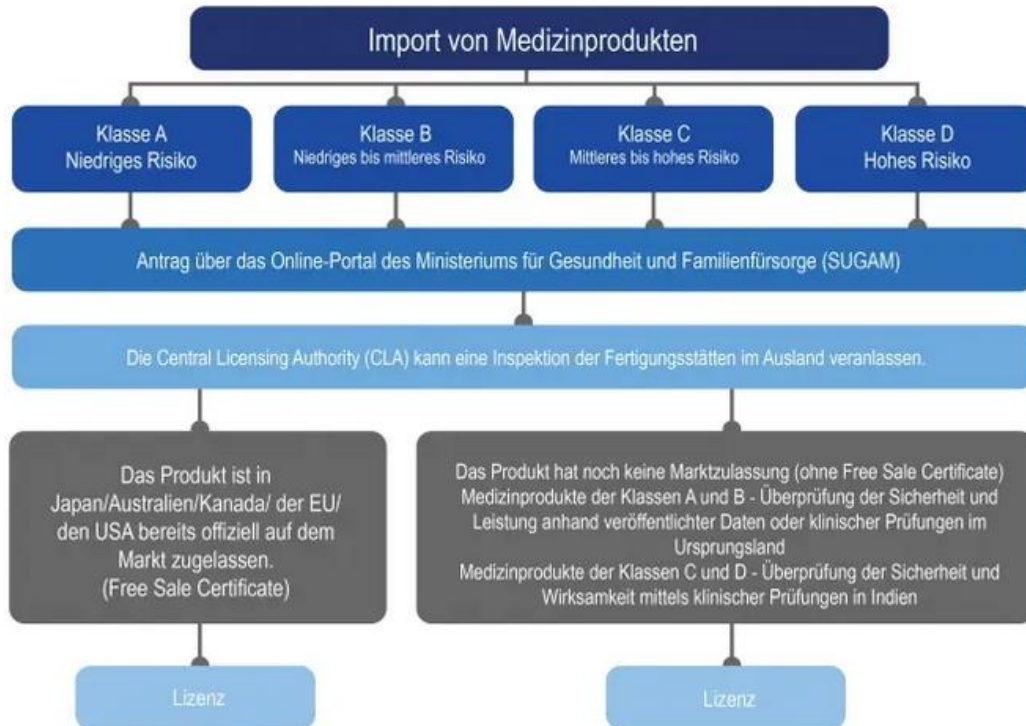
Import von Medizinprodukten

Klasse A
Niedriges Risiko

Klasse B
Niedriges bis mittleres Risiko

Klasse C
Mittleres bis hohes Risiko

Klasse D
Hohes Risiko

Antrag über das Online-Portal des Ministeriums für Gesundheit und Familienfürsorge (SUGAM)

Die Central Licensing Authority (CLA) kann eine Inspektion der Fertigungsstätten im Ausland veranlassen.

Das Produkt ist in Japan/Australien/Kanada/ der EU/ den USA bereits offiziell auf dem Markt zugelassen. (Free Sale Certificate)

Das Produkt hat noch keine Marktzulassung (ohne Free Sale Certificate)
Medizinprodukte der Klassen A und B - Überprüfung der Sicherheit und Leistung anhand veröffentlicher Daten oder klinischer Prüfungen im Ursprungsland
Medizinprodukte der Klassen C und D - Überprüfung der Sicherheit und Wirksamkeit mittels klinischer Prüfungen in Indien

Lizenz

Lizenz